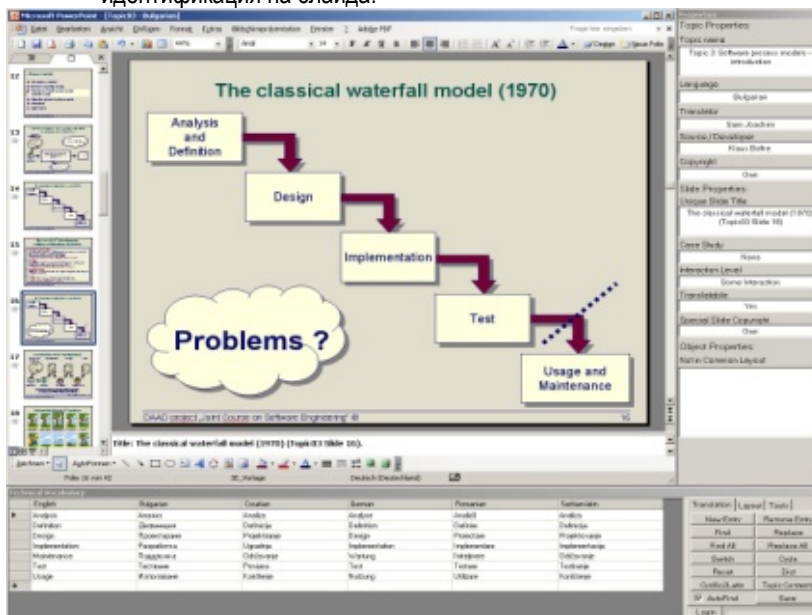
идентификация на слайда.

Microsoft PowerPoint - [Topic03 - Bulgarian]

Datei Bearbeiten Ansicht Einfügen Format Extras Bildschirmpräsentation Fenster ? Adobe PDF

Frage hier eingeben

Arial

Entwurf Neue Folie

The classical waterfall model (1970)

Analysis and Definition

Design

Implementation

Test

Usage and Maintenance

Problems ?

DAAD project „Joint Course on Software Engineering" ©

16

Title: The classical waterfall model (1970) (Topic03 Slide 16).

Zeichnen AutoFormen

Folie 16 von 42

Deutsch (Deutschland)

Topic Properties
Topic name
Topic 3: Software process models - Introduction
Language
Bulgarian
Translator
Sam Joachim
Source / Developer
Klaus Bothe
Copyright
Own
Slide Properties
Unique Slide Title
The classical waterfall model (1970) (Topic03 Slide 16)
Case Study
None
Interaction Level
Some Interaction
Translatable
Yes
Special Slide Copyright
Own
Object Properties
Name Common Layout

Technical Vocabulary

| | English | Bulgarian | Croatian | German | Romanian | Serbian latin |
|---|---|---|---|---|---|---|
| ▶ | Analysis | Анализ | Analiza | Analyse | Analiză | Analiza |
| | Definition | Дефиниция | Definicija | Definition | Definire | Definicija |
| | Design | Проектиране | Projektiranje | Design | Proiectare | Projektovanje |
| | Implementation | Разработка | Ugradnja | Implementation | Implementare | Implementacija |
| | Maintenance | Поддръжка | Održavanje | Wartung | Întreţinere | Održavanje |
| | Test | Тестване | Provjera | Test | Testare | Testiranje |
| | Usage | Използване | Korištenje | Nutzung | Utilizare | Korišćenje |
| * | | | | | | |

Translation Layout Tools
New Entry Remove Entry
Find Replace
Find All Replace All
Switch Undo
Revert Exit
Cyrillic/Latin Topic Content
AutoFind Save
Login